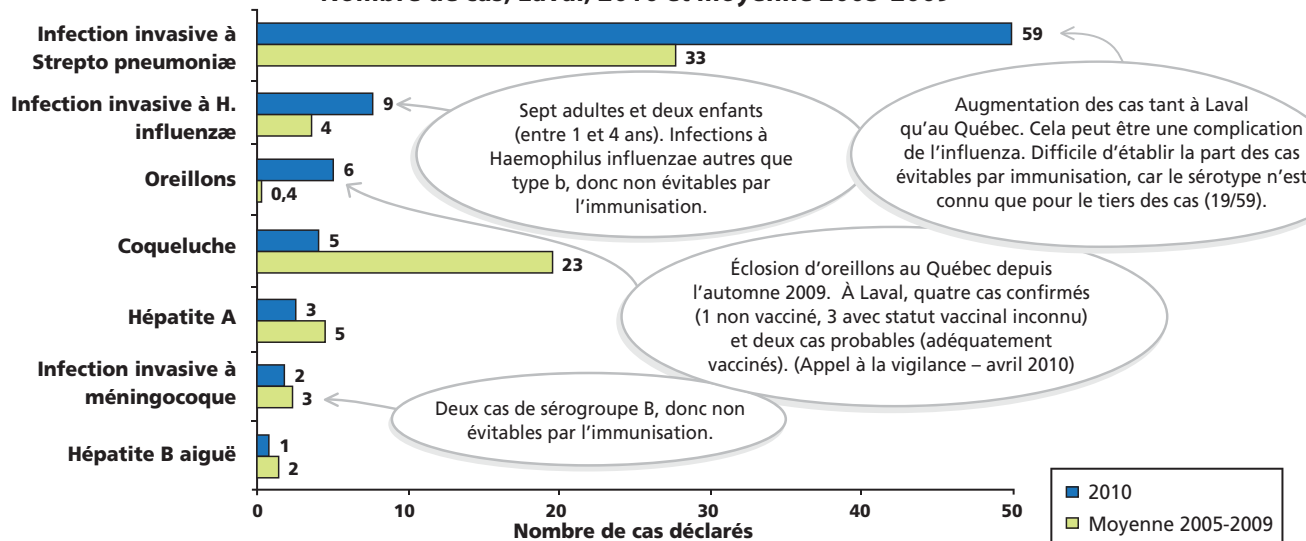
Nombre de cas, Laval, 2010 et moyenne 2005-2009

Infection invasive à Strepto pneumoniæ
59
33

Infection invasive à H. influenzæ
9
4

Oreillons
6
0,4

Coqueluche
5
23

Hépatite A
3
5

Infection invasive à méningocoque
2
3

Hépatite B aiguë
1
2

Sept adultes et deux enfants (entre 1 et 4 ans). Infections à Haemophilus influenzae autres que type b, donc non évitables par l'immunisation.

Augmentation des cas tant à Laval qu'au Québec. Cela peut être une complication de l'influenza. Difficile d'établir la part des cas évitables par immunisation, car le sérotype n'est connu que pour le tiers des cas (19/59).

Éclosion d'oreillons au Québec depuis l'automne 2009. À Laval, quatre cas confirmés (1 non vacciné, 3 avec statut vaccinal inconnu) et deux cas probables (adéquatement vaccinés). (Appel à la vigilance – avril 2010)

Deux cas de sérogroupe B, donc non évitables par l'immunisation.

0
10
20
30
40
50
Nombre de cas déclarés

2010
Moyenne 2005-2009